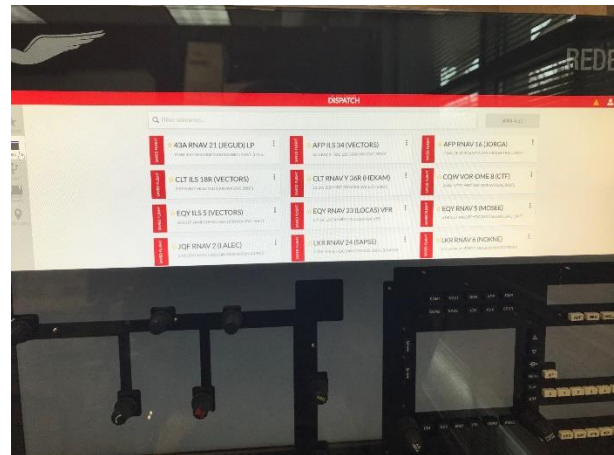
REDB

DISPATCH

Filter scenarios...

43A RNAV 21 (JEGUD) LP

AFP ILS 34 (VECTORS)

AFP RNAV 16 (JORGA)

CLT ILS 18R (VECTORS)

CLT RNAV Y 36R (HEXAM)

CQW VOR DME B (CTF)

EQY ILS 5 (VECTORS)

EQY RNAV 23 (LOCAS) VFR

EQY RNAV 5 (MOSKE)

JQF RNAV 2 (LALEC)

LKR RNAV 24 (SAPSE)

LKR RNAV 6 (NOKNE)